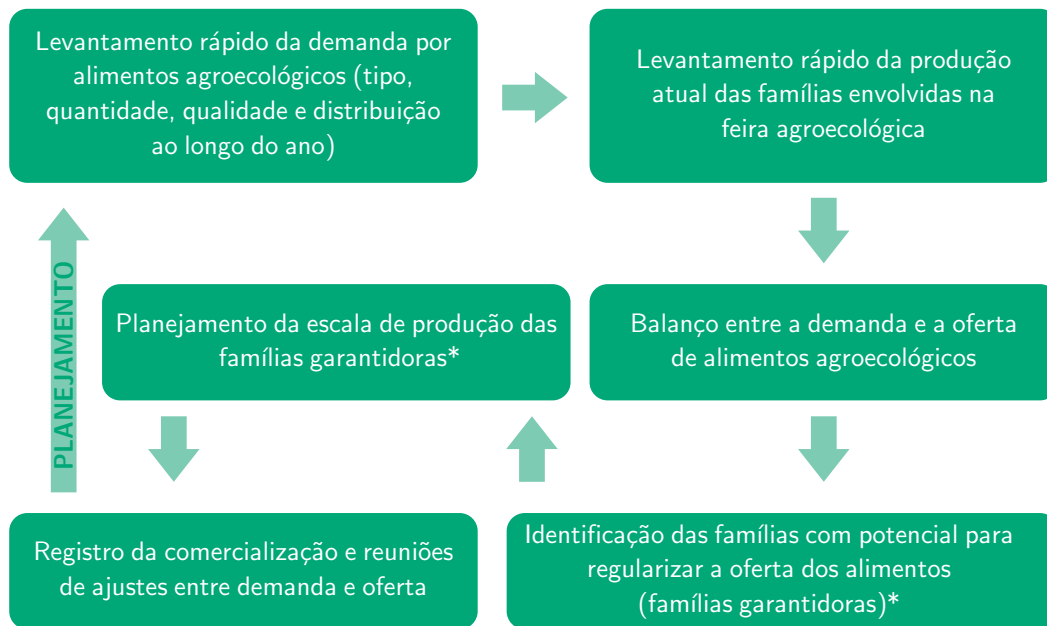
Levantamento rápido da demanda por alimentos agroecológicos (tipo, quantidade, qualidade e distribuição ao longo do ano)

Levantamento rápido da produção atual das famílias envolvidas na feira agroecológica

Balanço entre a demanda e a oferta de alimentos agroecológicos

Identificação das famílias com potencial para regularizar a oferta dos alimentos (famílias garantidoras)*

Planejamento da escala de produção das famílias garantidoras*

Registro da comercialização e reuniões de ajustes entre demanda e oferta

PLANEJAMENTO